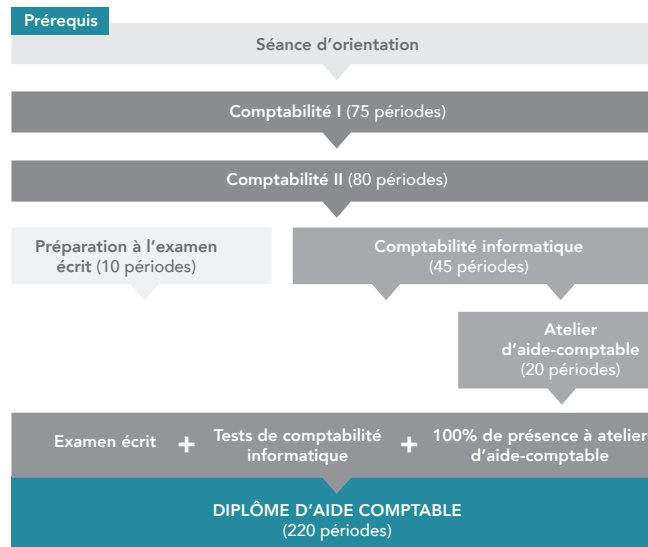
Prérequis

Séance d’orientation

Comptabilité I (75 périodes)

Comptabilité II (80 périodes)

Préparation à l’examen écrit (10 périodes)

Comptabilité informatique (45 périodes)

Atelier d’aide-comptable (20 périodes)

Examen écrit + Tests de comptabilité informatique + 100% de présence à atelier d’aide-comptable

DIPLÔME D’AIDE COMPTABLE (220 périodes)